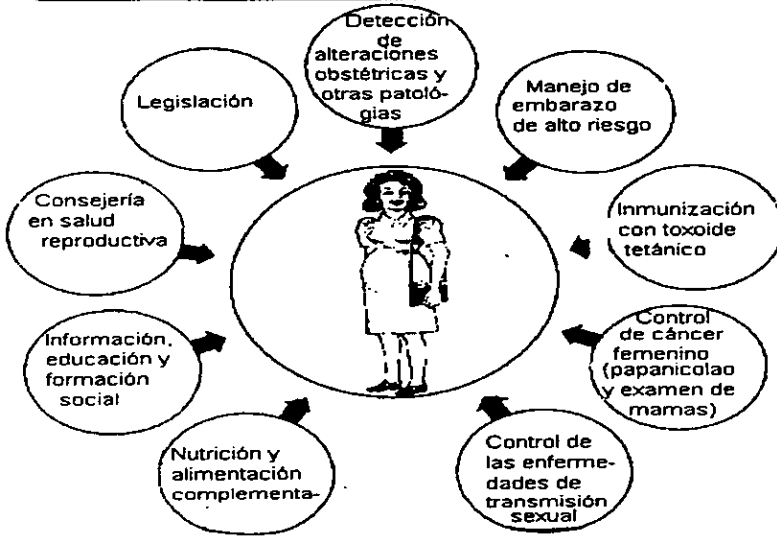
Detección de alteraciones obstétricas y otras patologías

Manejo de embarazo de alto riesgo

Inmunización con toxoide tetánico

Control de cáncer femenino (papanicolao y examen de mamas)

Control de las enfermedades de transmisión sexual

Nutrición y alimentación complementa-

Información, educación y formación social

Consejería en salud reproductiva

Legislación